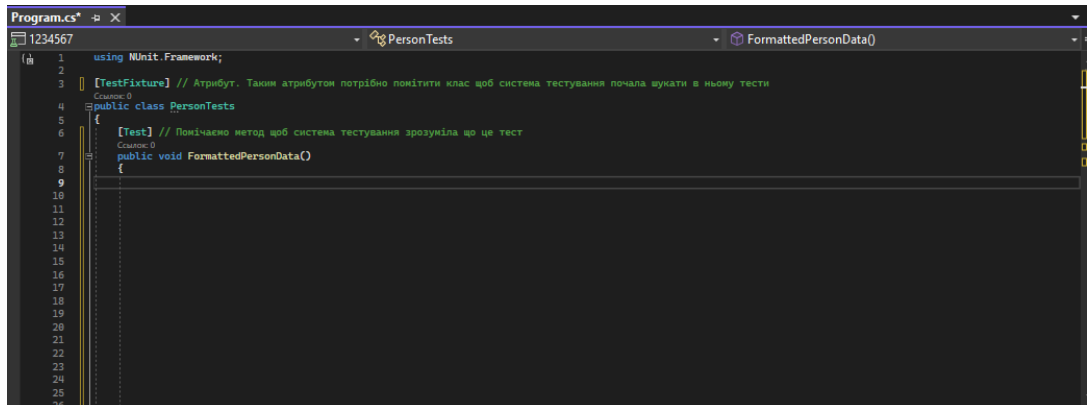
Program.cs* ✕

1234567
PersonTests
FormattedPersonData()

1 using NUnit.Framework;
2
3 [TestFixture] // Атрибут. Таким атрибутом потрібно помітити клас щоб система тестування почала шукати в ньому тести
Ссылок: 0
4 public class PersonTests
5 {
6 [Test] // Помічаємо метод щоб система тестування зрозуміла що це тест
Ссылок: 0
7 public void FormattedPersonData()
8 {
9
10
11
12
13
14
15
16
17
18
19
20
21
22
23
24
25